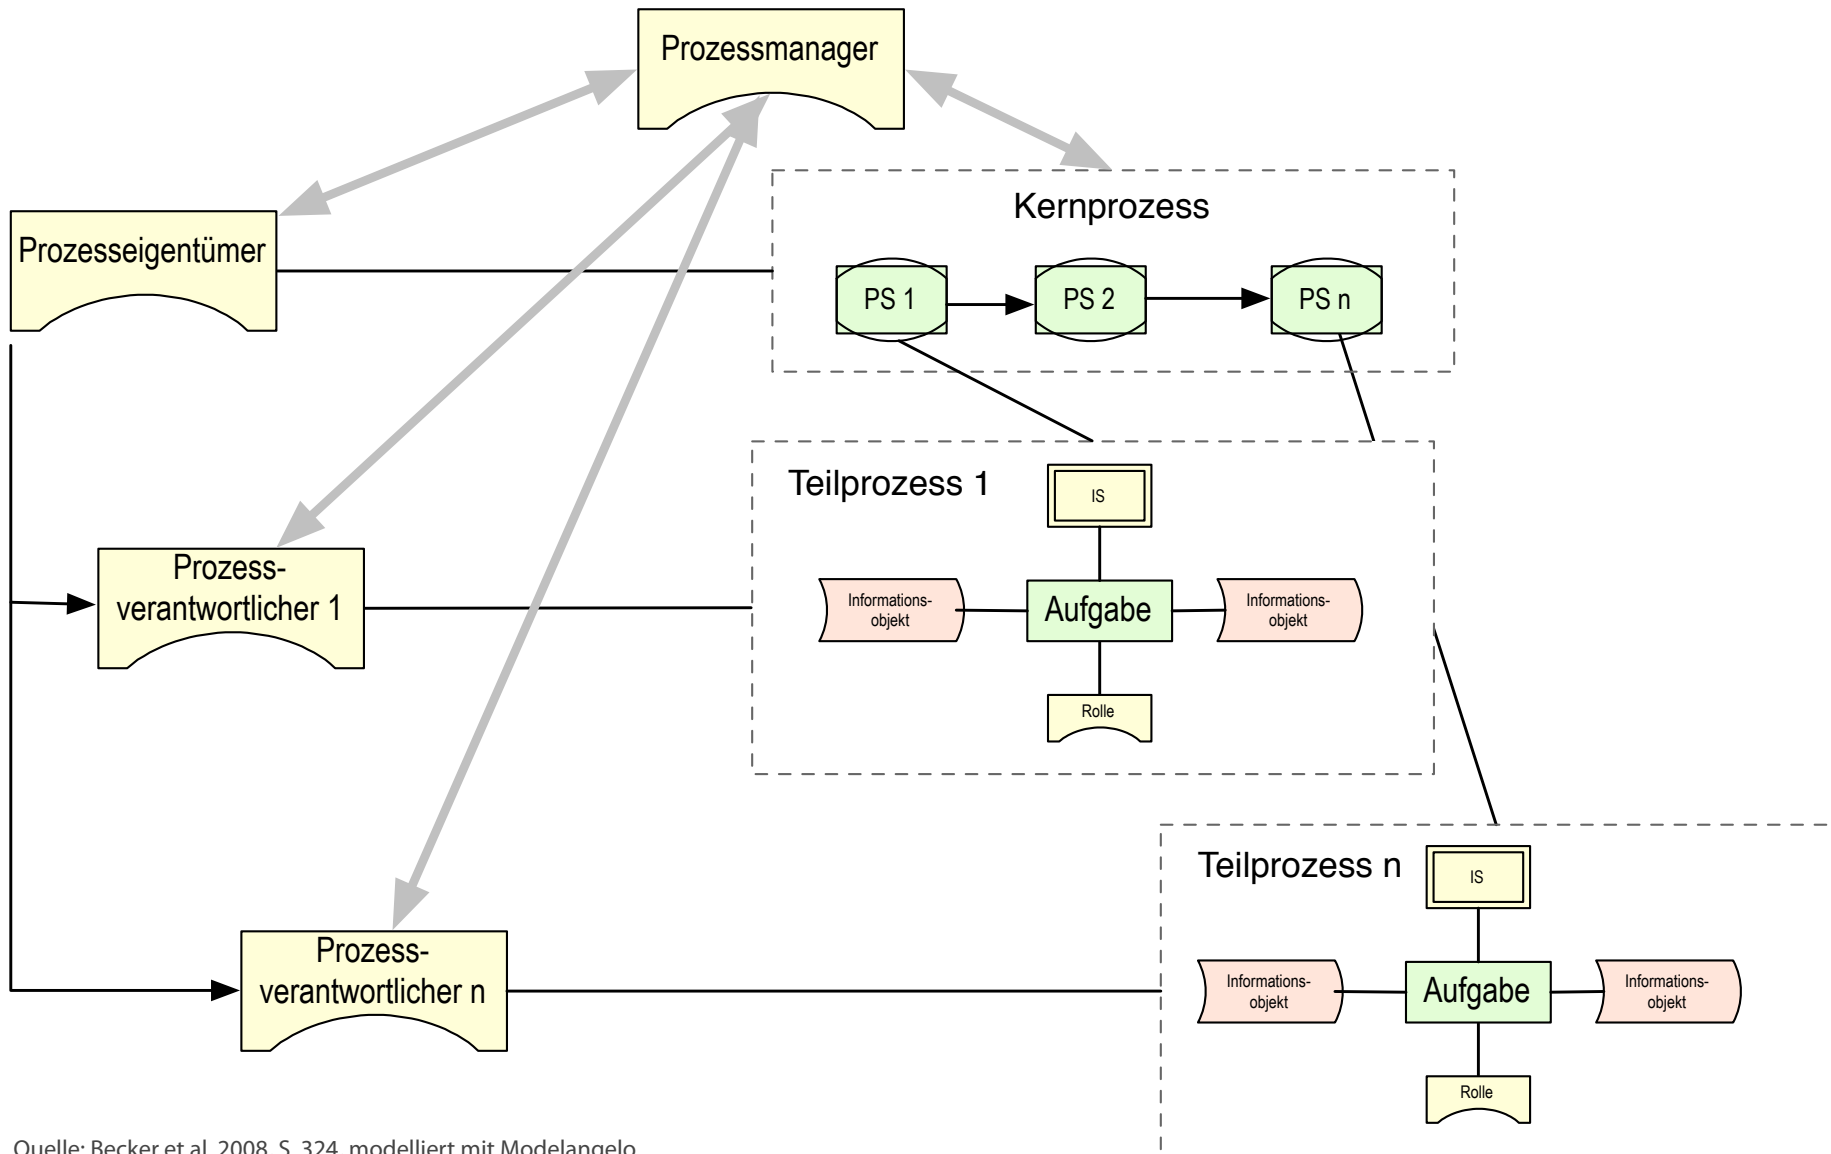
Prozessmanager

Kernprozess

Prozesseigentümer

PS 1

PS 2

PS n

Teilprozess 1

IS

Prozess-verantwortlicher 1

Informations-objekt

Aufgabe

Informations-objekt

Rolle

Teilprozess n

IS

Prozess-verantwortlicher n

Informations-objekt

Aufgabe

Informations-objekt

Rolle

Quelle: Becker et al. 2008, S. 324, modelliert mit Modelangelo